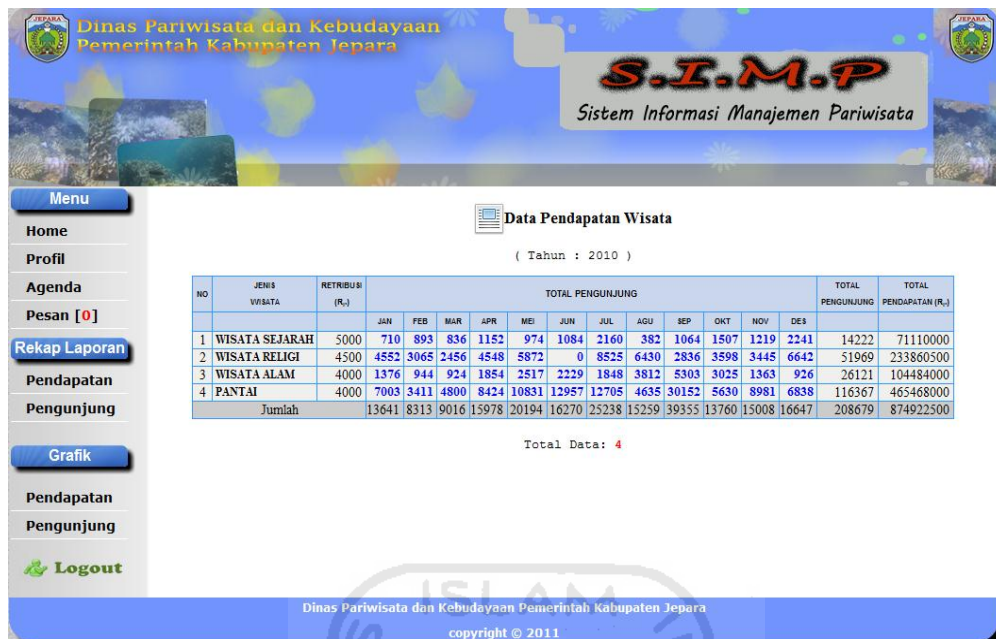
JEPARA

Dinas Pariwisata dan Kebudayaan
Pemerintah Kabupaten Jepara

JEPARA

S.I.M.P
Sistem Informasi Manajemen Pariwisata

Menu
Home
Profil
Agenda
Pesan [0]
Rekap Laporan
Pendapatan
Pengunjung
Grafik
Pendapatan
Pengunjung
Logout

Data Pendapatan Wisata

( Tahun : 2010 )

| NO | JENIS WISATA | RETRIBUSI (Rp) | JAN | FEB | MAR | APR | MEI | JUN | JUL | AGU | SEP | OKT | NOV | DES | TOTAL PENGUNJUNG | TOTAL PENDAPATAN (Rp) |
|---|---|---|---|---|---|---|---|---|---|---|---|---|---|---|---|---|
| 1 | WISATA SEJARAH | 5000 | 710 | 893 | 836 | 1152 | 974 | 1084 | 2160 | 382 | 1064 | 1507 | 1219 | 2241 | 14222 | 71110000 |
| 2 | WISATA RELIGI | 4500 | 4552 | 3065 | 2456 | 4548 | 5872 | 0 | 8525 | 6430 | 2836 | 3598 | 3445 | 6642 | 51969 | 233860500 |
| 3 | WISATA ALAM | 4000 | 1376 | 944 | 924 | 1854 | 2517 | 2229 | 1848 | 3812 | 5303 | 3025 | 1363 | 926 | 26121 | 104484000 |
| 4 | PANTAI | 4000 | 7003 | 3411 | 4800 | 8424 | 10831 | 12957 | 12705 | 4635 | 30152 | 5630 | 8981 | 6838 | 116367 | 465468000 |
| | Jumlah | | 13641 | 8313 | 9016 | 15978 | 20194 | 16270 | 25238 | 15259 | 39355 | 13760 | 15008 | 16647 | 208679 | 874922500 |

TOTAL PENGUNJUNG

Total Data: 4

Dinas Pariwisata dan Kebudayaan Pemerintah Kabupaten Jepara
copyright © 2011